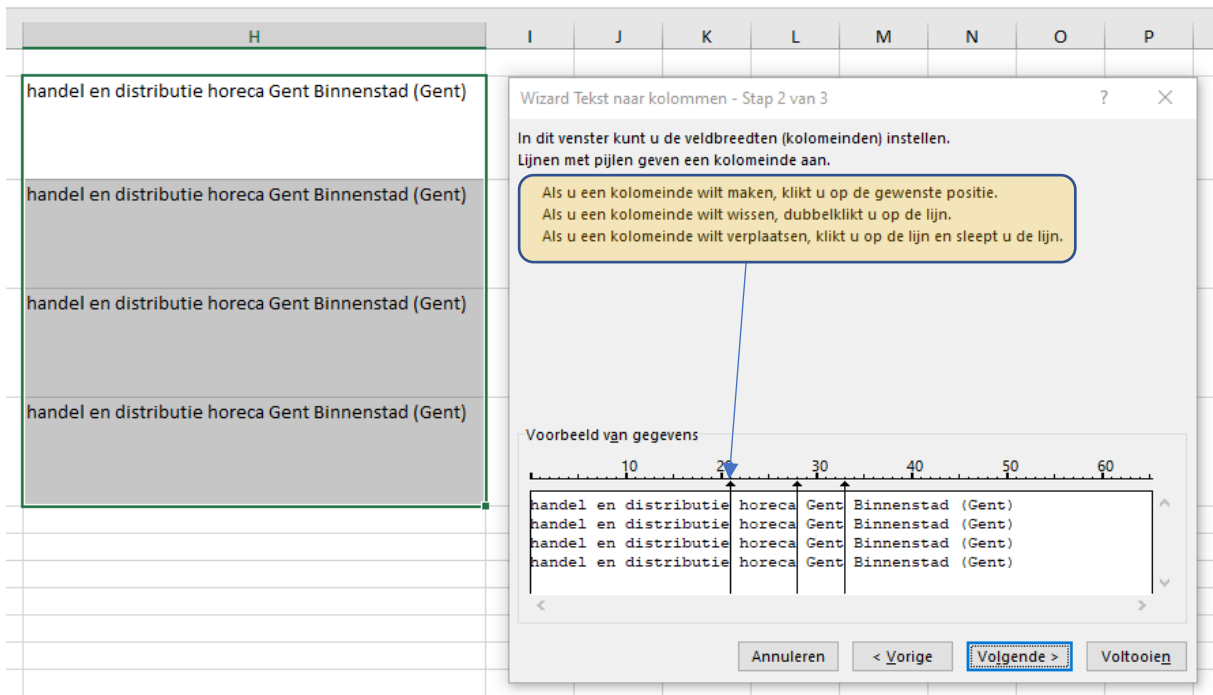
H I J K L M N O P

handel en distributie horeca Gent Binnenstad (Gent)

handel en distributie horeca Gent Binnenstad (Gent)

handel en distributie horeca Gent Binnenstad (Gent)

handel en distributie horeca Gent Binnenstad (Gent)

Wizard Tekst naar kolommen - Stap 2 van 3 ? ✕

In dit venster kunt u de veldbreedten (kolomeinden) instellen.
Lijnen met pijlen geven een kolomeinde aan.

Als u een kolomeinde wilt maken, klikt u op de gewenste positie.
Als u een kolomeinde wilt wissen, dubbelklikt u op de lijn.
Als u een kolomeinde wilt verplaatsen, klikt u op de lijn en sleept u de lijn.

Voorbeeld van gegevens

10 20 30 40 50 60

handel en distributie horeca Gent Binnenstad (Gent)
handel en distributie horeca Gent Binnenstad (Gent)
handel en distributie horeca Gent Binnenstad (Gent)
handel en distributie horeca Gent Binnenstad (Gent)

Annuleren < Vorige Volgende > Voltooien